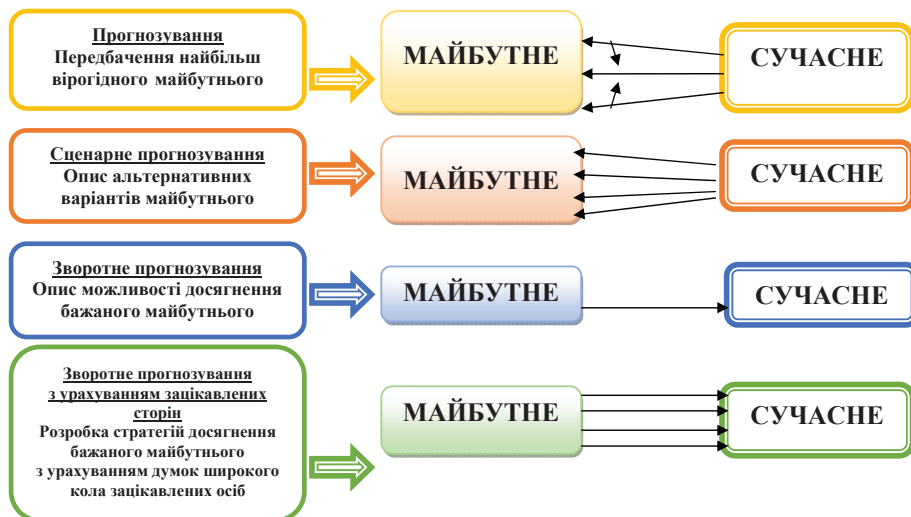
Прогнозування
Передбачення найбільш вірогідного майбутнього

МАЙБУТНЕ

СУЧАСНЕ

Сценарне прогнозування
Опис альтернативних варіантів майбутнього

МАЙБУТНЕ

СУЧАСНЕ

Зворотне прогнозування
Опис можливості досягнення бажаного майбутнього

МАЙБУТНЕ

СУЧАСНЕ

Зворотне прогнозування з урахуванням зацікавлених сторін
Розробка стратегій досягнення бажаного майбутнього з урахуванням думок широкого кола зацікавлених осіб

МАЙБУТНЕ

СУЧАСНЕ